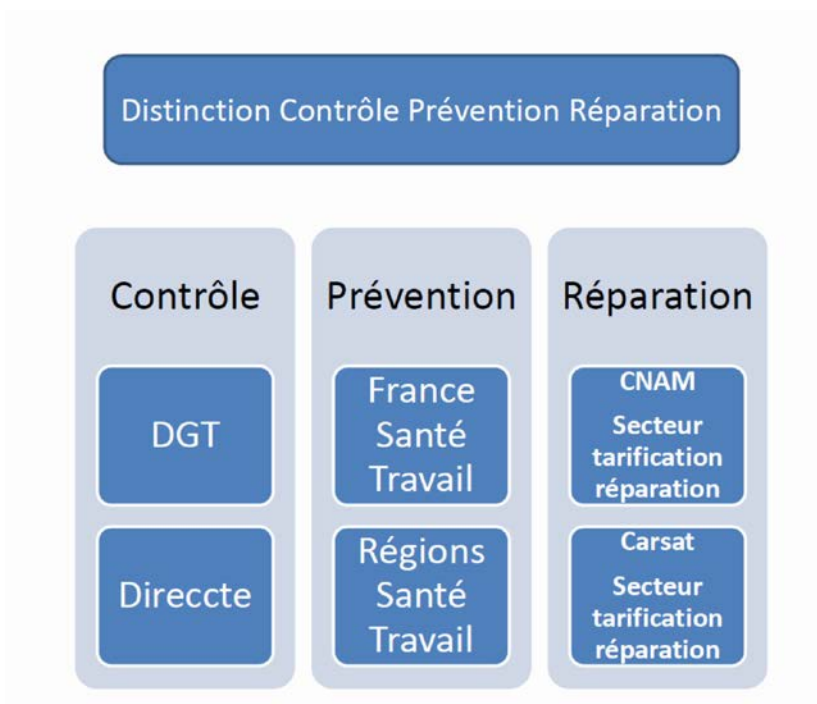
Distinction Contrôle Prévention Réparation

Contrôle

DGT

Direccte

Prévention

France Santé Travail

Régions Santé Travail

Réparation

CNAM

Secteur tarification réparation

Carsat

Secteur tarification réparation